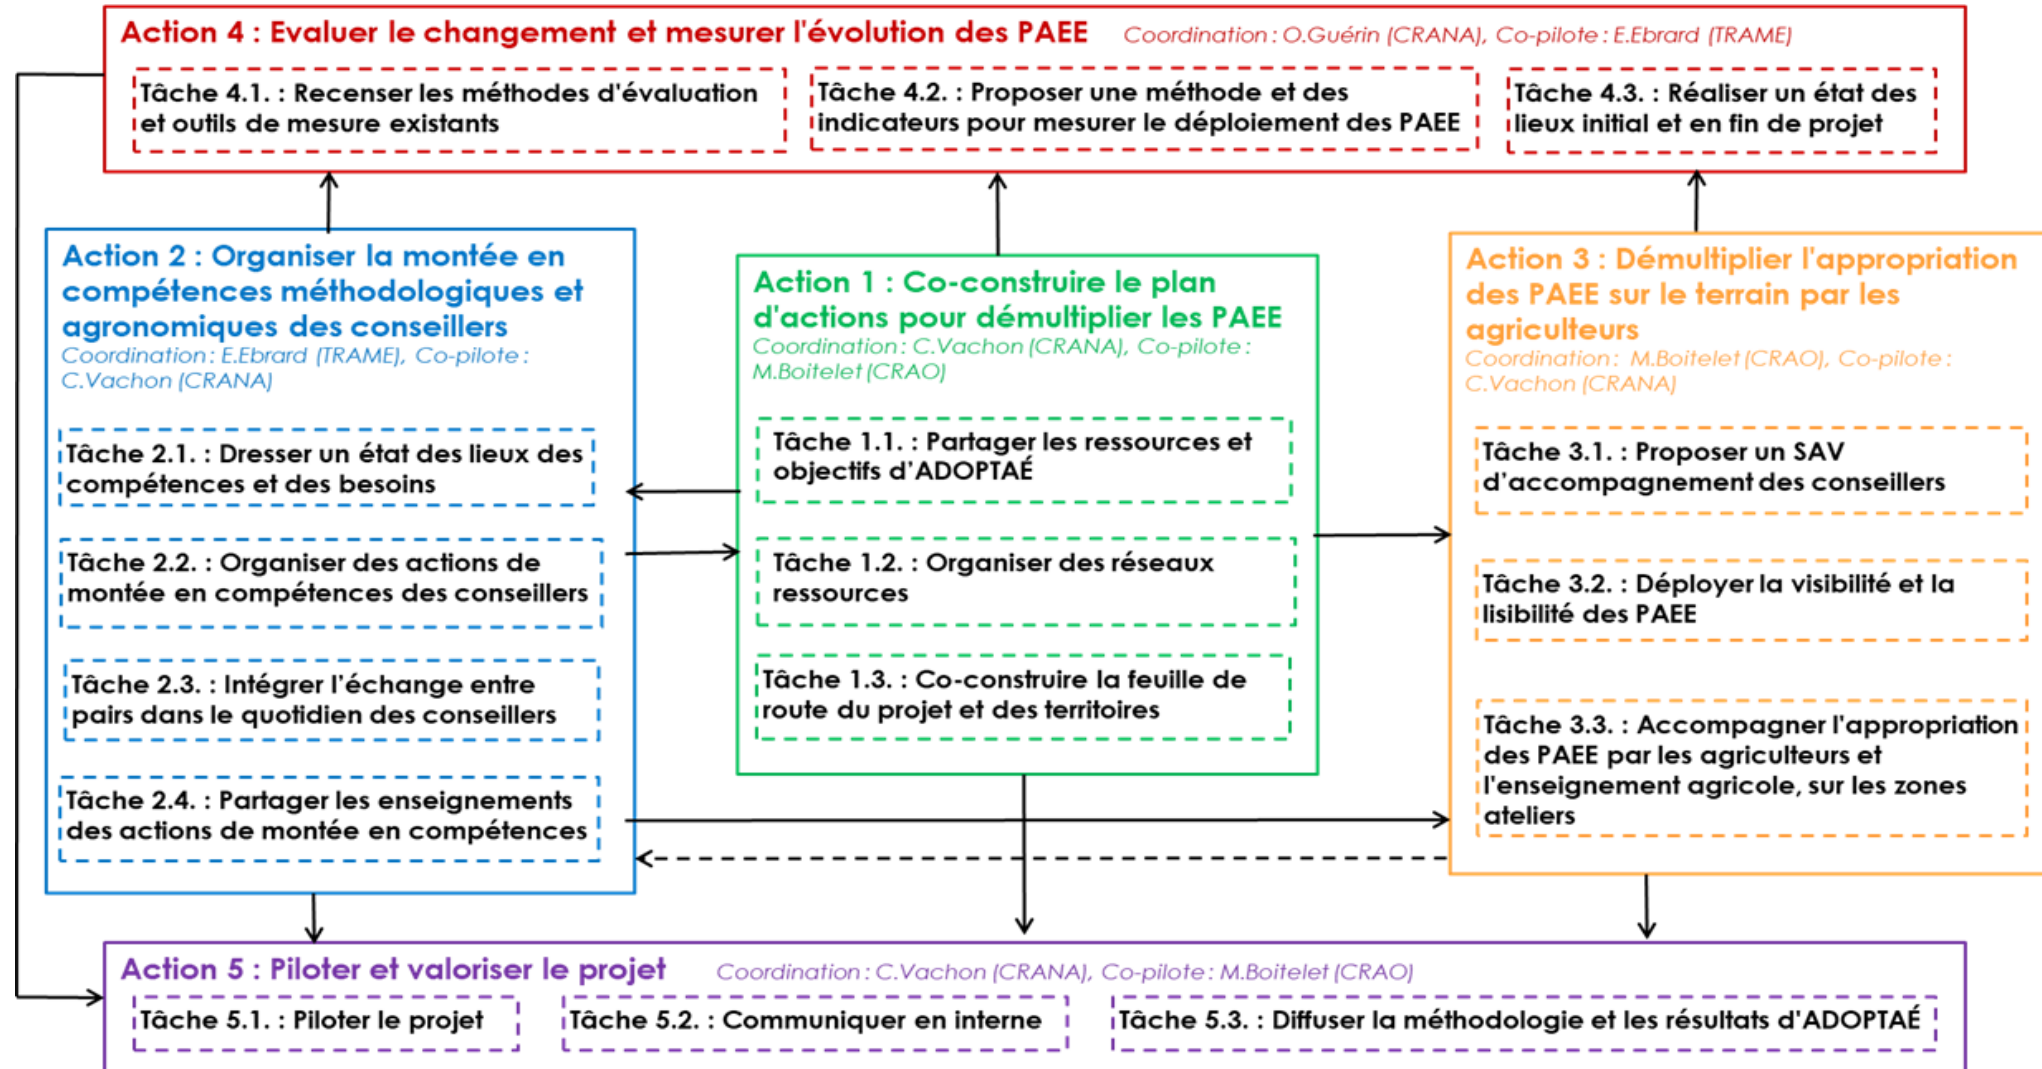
Action 4 : Evaluer le changement et mesurer l'évolution des PAEE Coordination : O.Guérin (CRANA), Co-pilote : E.Ebrard (TRAME)

Tâche 4.1. : Recenser les méthodes d'évaluation et outils de mesure existants

Tâche 4.2. : Proposer une méthode et des indicateurs pour mesurer le déploiement des PAEE

Tâche 4.3. : Réaliser un état des lieux initial et en fin de projet

Action 2 : Organiser la montée en compétences méthodologiques et agronomiques des conseillers
Coordination : E.Ebrard (TRAME), Co-pilote : C.Vachon (CRANA)

Tâche 2.1. : Dresser un état des lieux des compétences et des besoins

Tâche 2.2. : Organiser des actions de montée en compétences des conseillers

Tâche 2.3. : Intégrer l'échange entre pairs dans le quotidien des conseillers

Tâche 2.4. : Partager les enseignements des actions de montée en compétence

Action 1 : Co-construire le plan d'actions pour démultiplier les PAEE
Coordination : C.Vachon (CRANA), Co-pilote : M.Boitelet (CRAO)

Tâche 1.1. : Partager les ressources et objectifs d'ADOPTAÉ

Tâche 1.2. : Organiser des réseaux ressources

Tâche 1.3. : Co-construire la feuille de route du projet et des territoires

Action 3 : Démultiplier l'appropriation des PAEE sur le terrain par les agriculteurs
Coordination : M.Boitelet (CRAO), Co-pilote : C.Vachon (CRANA)

Tâche 3.1. : Proposer un SAV d'accompagnement des conseillers

Tâche 3.2. : Déployer la visibilité et la lisibilité des PAEE

Tâche 3.3. : Accompagner l'appropriation des PAEE par les agriculteurs et l'enseignement agricole, sur les zones ateliers

Action 5 : Piloter et valoriser le projet Coordination : C.Vachon (CRANA), Co-pilote : M.Boitelet (CRAO)

Tâche 5.1. : Piloter le projet

Tâche 5.2. : Communiquer en interne

Tâche 5.3. : Diffuser la méthodologie et les résultats d'ADOPTAÉ